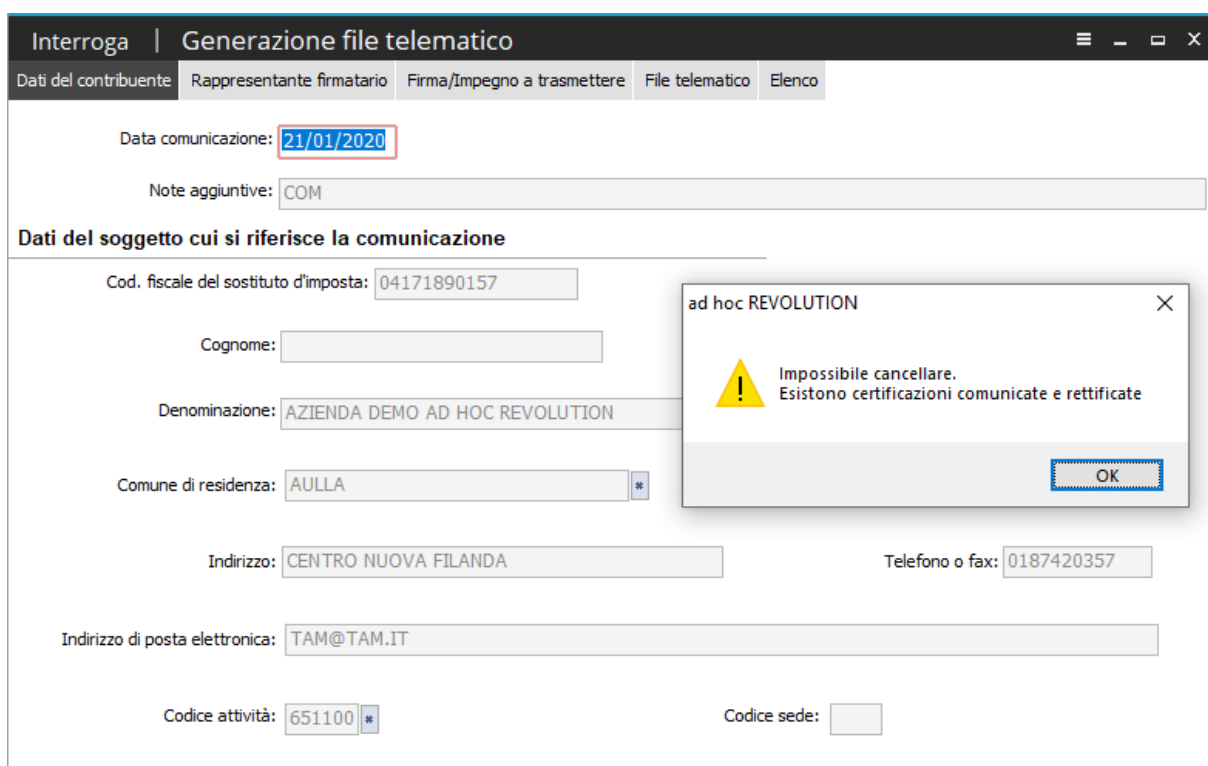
Interroga | Generazione file telematico

Dati del contribuente | Rappresentante firmatario | Firma/Impegno a trasmettere | File telematico | Elenco

Data comunicazione: 21/01/2020

Note aggiuntive: COM

Dati del soggetto cui si riferisce la comunicazione

Cod. fiscale del sostituto d'imposta: 04171890157

Cognome:

Denominazione: AZIENDA DEMO AD HOC REVOLUTION

Comune di residenza: AULLA

Indirizzo: CENTRO NUOVA FILANDA

Telefono o fax: 0187420357

Indirizzo di posta elettronica: TAM@TAM.IT

Codice attività: 651100

Codice sede:

ad hoc REVOLUTION

Impossibile cancellare.
Esistono certificazioni comunicate e rettificate

OK